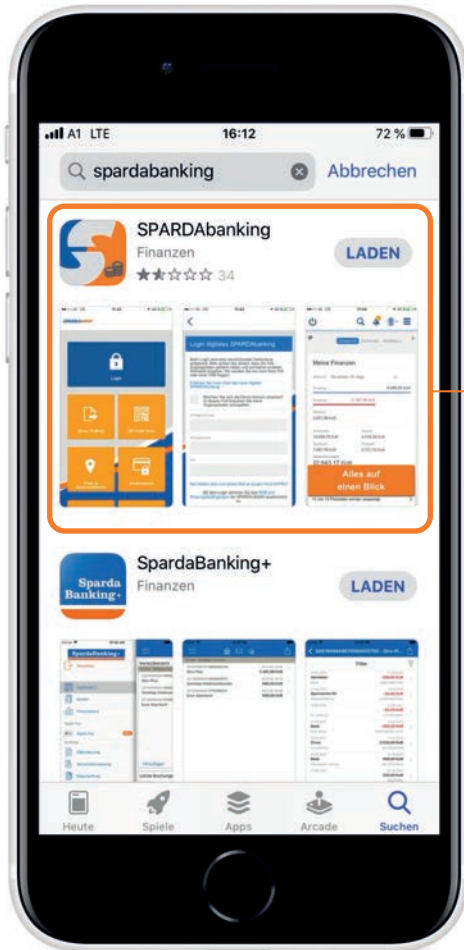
A1 LTE 16:12 72 %

spardabanking Abbrechen

SPARDAbanking
Finanzen
34
LADEN

Login
Login digitales SPARDAbanking
Meine Finanzen
Alles auf einen Blick

SpardaBanking+
Finanzen
LADEN

Sparda Banking+

Heute Spiele Apps Arcade Suchen